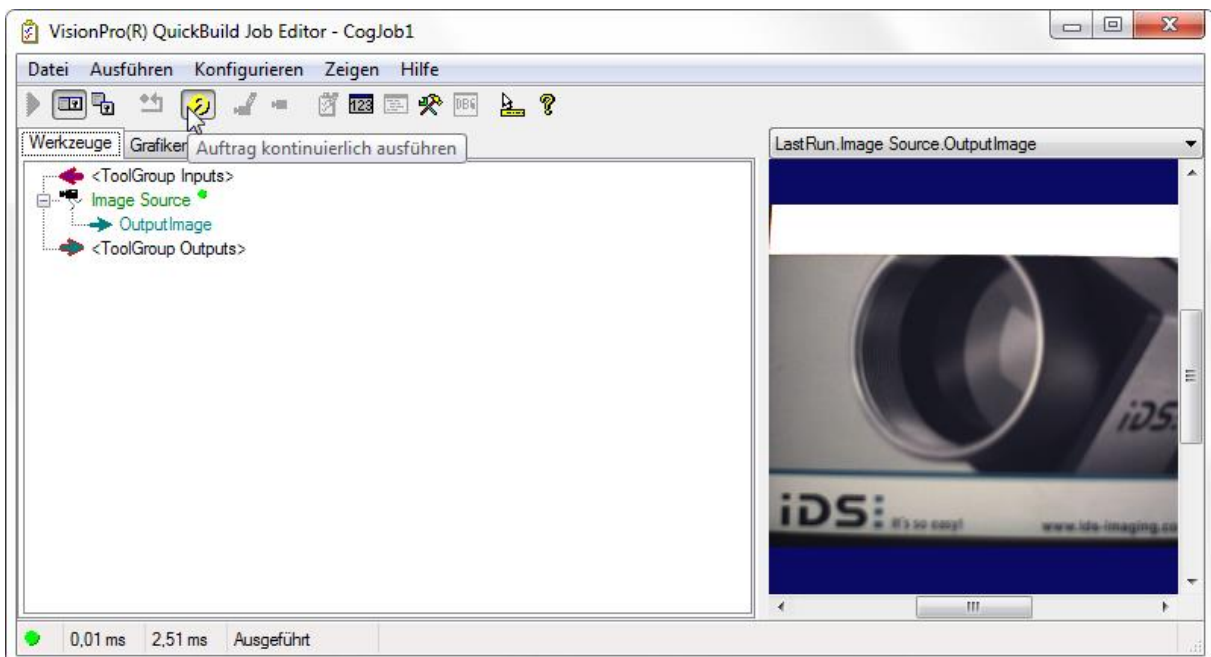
VisionPro(R) QuickBuild Job Editor - CogJob1

Datei Ausführen Konfigurieren Zeigen Hilfe

Werkzeuge Grafiken Auftrag kontinuierlich ausführen

<ToolGroup Inputs>
Image Source
OutputImage
<ToolGroup Outputs>

LastRun.Image Source.OutputImage

iDS:

iDS: It's so easy! www.ids-imaging.co

0,01 ms 2,51 ms Ausgeführt